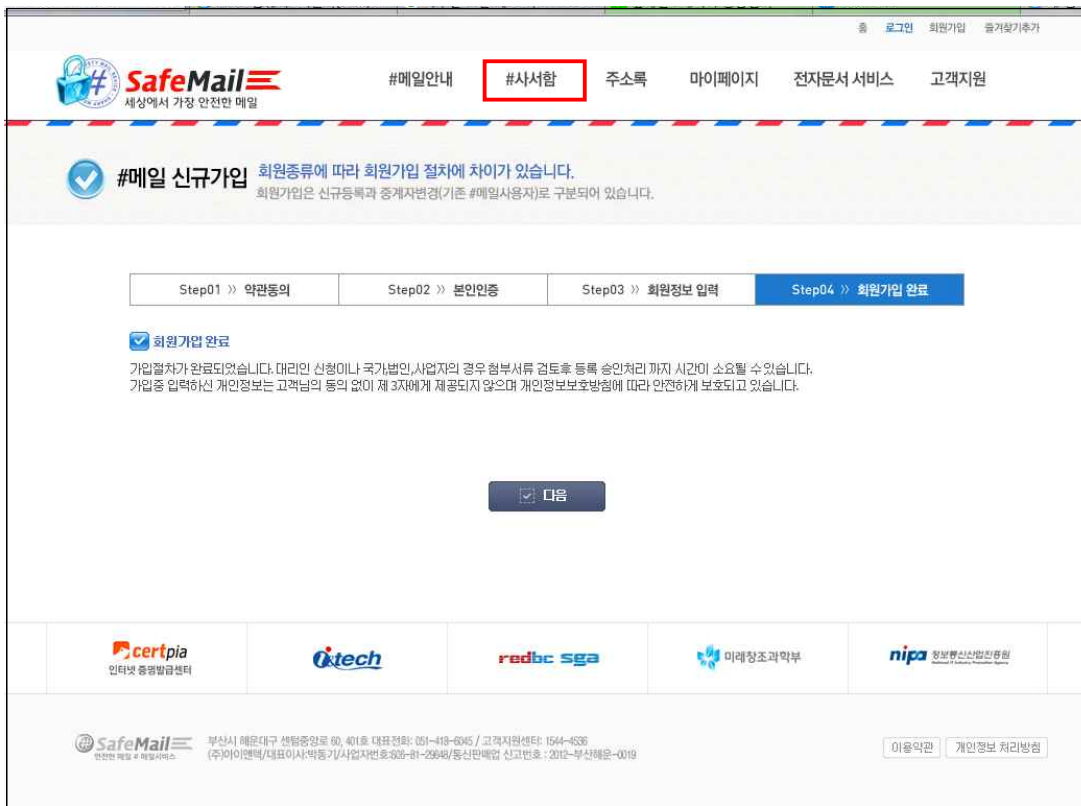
홈 로그인 회원가입 즐겨찾기추가

SafeMail
세상에서 가장 안전한 메일

#메일안내 #사서함 주소록 마이페이지 전자문서 서비스 고객지원

#메일 신규가입 회원종류에 따라 회원가입 절차에 차이가 있습니다.
회원가입은 신규등록과 중계자변경(기존 #메일사용자)로 구분되어 있습니다.

| Step01 » 약관동의 | Step02 » 본인인증 | Step03 » 회원정보 입력 | Step04 » 회원가입 완료 |
|---|---|---|---|

회원가입 완료

가입절차가 완료되었습니다. 대리인 신청이나 국가,법인,사업자의 경우 첨부서류 검토후 등록 승인처리 까지 시간이 소요될 수 있습니다.
가입중 입력하신 개인정보는 고객님의 동의 없이 제 3자에게 제공되지 않으며 개인정보보호방침에 따라 안전하게 보호되고 있습니다.

다음

certpia 인터넷 증명발급센터
ixtech
redbc sga
미래창조과학부
nipa 정보통신산업진흥원

SafeMail 안전한 메일 # 메일서비스
부산시 해운대구 센텀중앙로 60, 401호 대표전화: 051-418-6045 / 고객지원센터: 1544-4536
(주)아이앤텍/대표이사:박동기/사업자번호:605-81-29648/통신판매업 신고번호 : 2012-부산해운-0019

이용약관 개인정보 처리방침